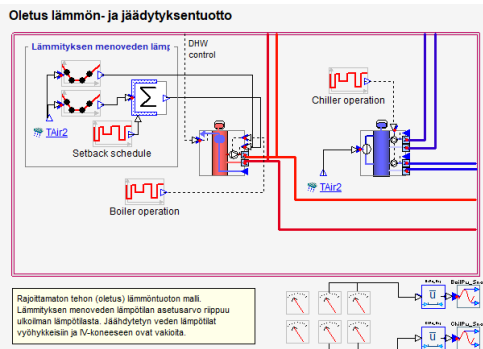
Oletus lämmön- ja jäädytyksentuotto

Lämmityksen menoveden lämp

DHW control

TAir2

Setback schedule

Chiller operation

Boiler operation

TAir2

Rajoittamaton tehon (oletus) lämmöntuoton malli. Lämmityksen menoveden lämpötilan asetusarvo riippuu ulkoilman lämpötilasta. Jäähdytetyn veden lämpötilat vyöhykkeisiin ja IV-koneeseen ovat vakioita.

BoiPu_Sco

ChiPu_Sco